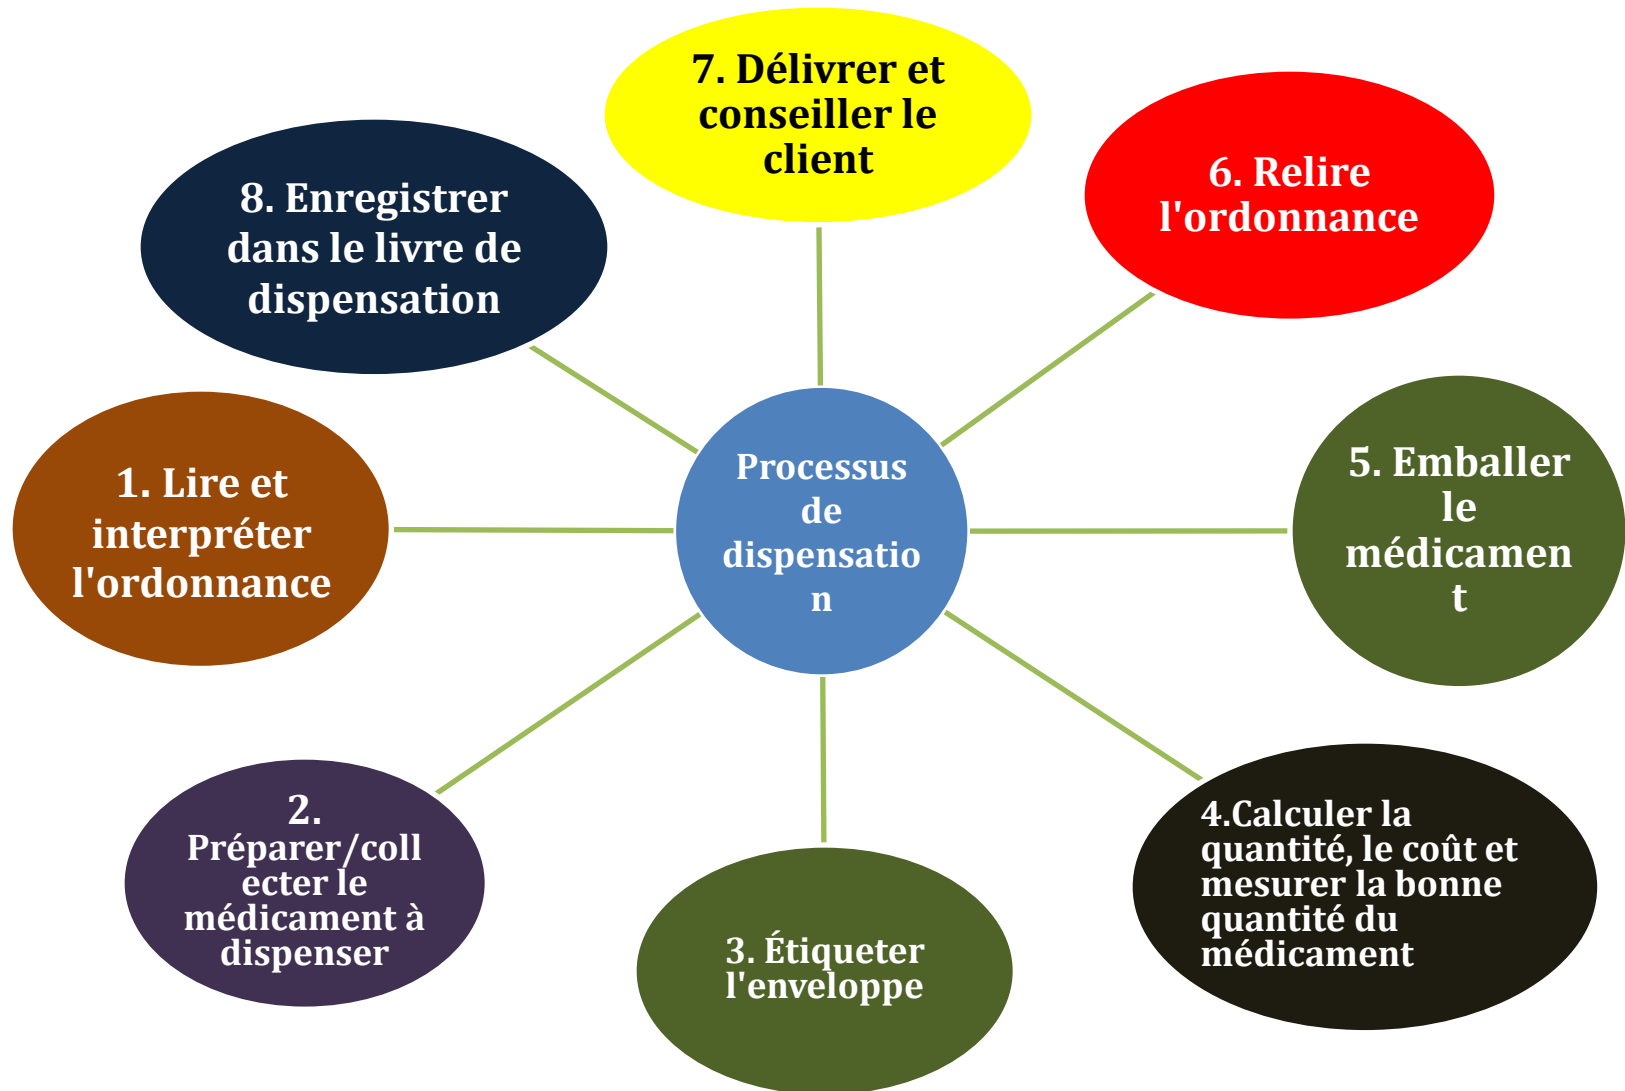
Processus de dispensation

1. Lire et interpréter l'ordonnance

2. Préparer/collecter le médicament à dispenser

3. Étiqueter l'enveloppe

4.Calculer la quantité, le coût et mesurer la bonne quantité du médicament

5. Emballer le médicament

6. Relire l'ordonnance

7. Délivrer et conseiller le client

8. Enregistrer dans le livre de dispensation